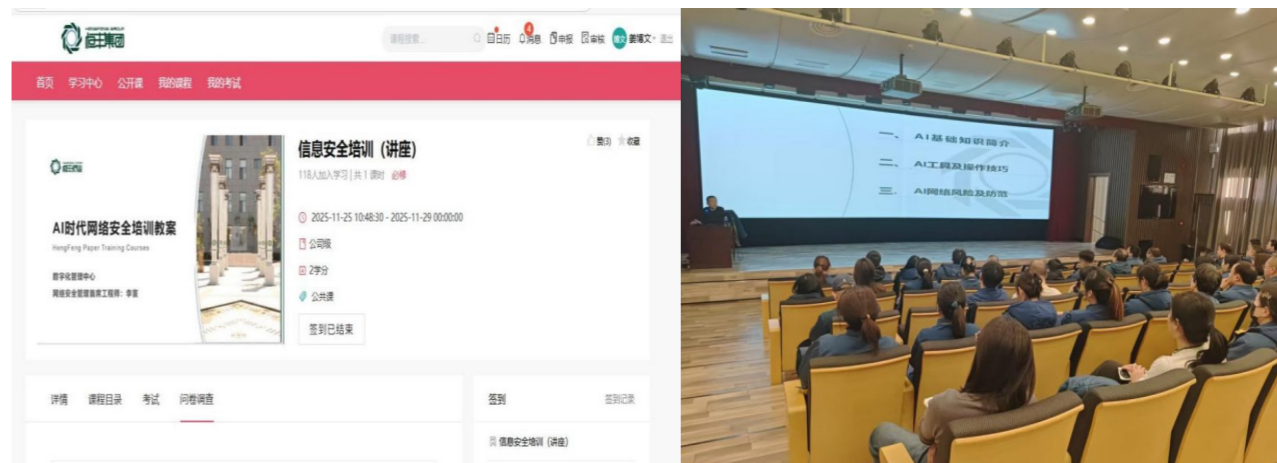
恒丰集团

课程搜索...

日历 消息 申报 审核 姜博文 退出

首页 学习中心 公开课 我的课程 我的考试

恒丰

AI时代网络安全培训教案

HengFeng Paper Training Courses

数字化管理中心

网络安全管理高级工程师：李雷

信息安全培训（讲座）

118人加入学习 | 共 1 课时 必修

赞(3) 收藏

2025-11-25 10:48:30 - 2025-11-29 00:00:00

公司级

2学分

公共课

签到已结束

详情 课程目录 考试 问卷调查

签到 签到记录

信息安全培训（讲座）

一、AI基础知识简介

二、AI工具及操作技巧

三、AI网络风险及防范